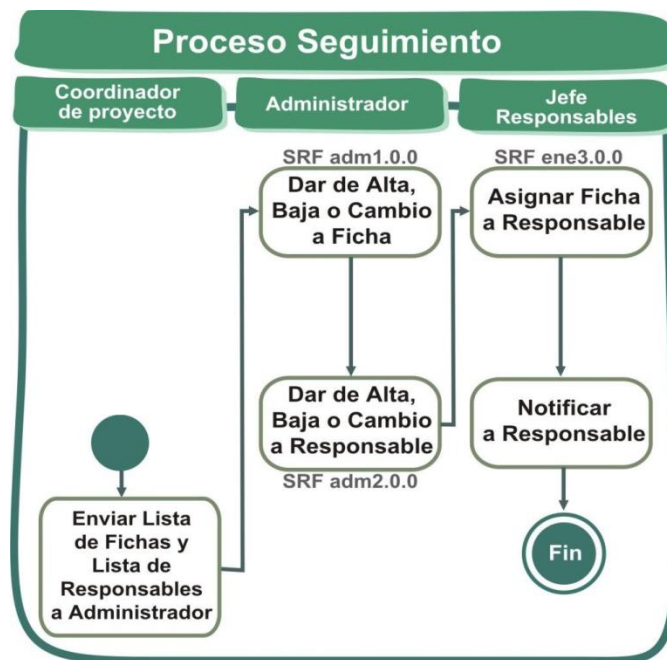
Proceso Seguimiento

Coordinador de proyecto

Administrador

Jefe Responsables

SRF adm1.0.0

Dar de Alta, Baja o Cambio a Ficha

SRF ene3.0.0

Asignar Ficha a Responsable

Dar de Alta, Baja o Cambio a Responsable

SRF adm2.0.0

Notificar a Responsable

Enviar Lista de Fichas y Lista de Responsables a Administrador

Fin